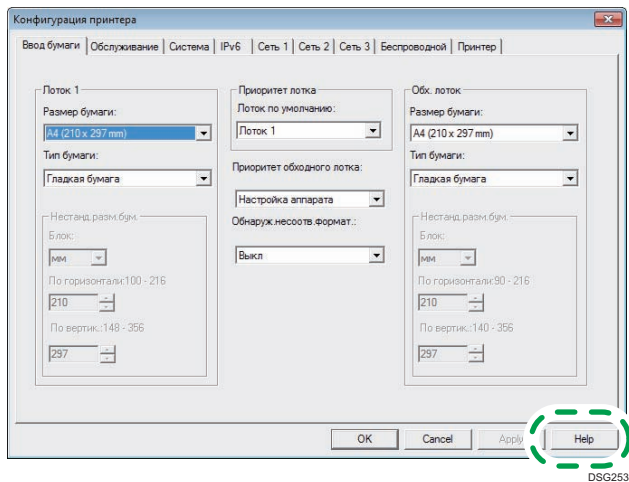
Конфигурация принтера

Ввод бумаги | Обслуживание | Система | IPv6 | Сеть 1 | Сеть 2 | Сеть 3 | Беспроводной | Принтер

Лоток 1
Размер бумаги:
A4 (210 x 297 mm)
Тип бумаги:
Гладкая бумага
Нестанд.разм.бум.
Блок:
мм
По горизонтали:100 - 216
210
По вертик.:148 - 356
297

Приоритет лотка
Лоток по умолчанию:
Лоток 1
Приоритет обходного лотка:
Настройка аппарата
Обнаруж.несоотв.формат.:
Выкл

Обх. лоток
Размер бумаги:
A4 (210 x 297 mm)
Тип бумаги:
Гладкая бумага
Нестанд.разм.бум.
Блок:
мм
По горизонтали:90 - 216
210
По вертик.:140 - 356
297

OK
Cancel
Apply
Help

DSG253